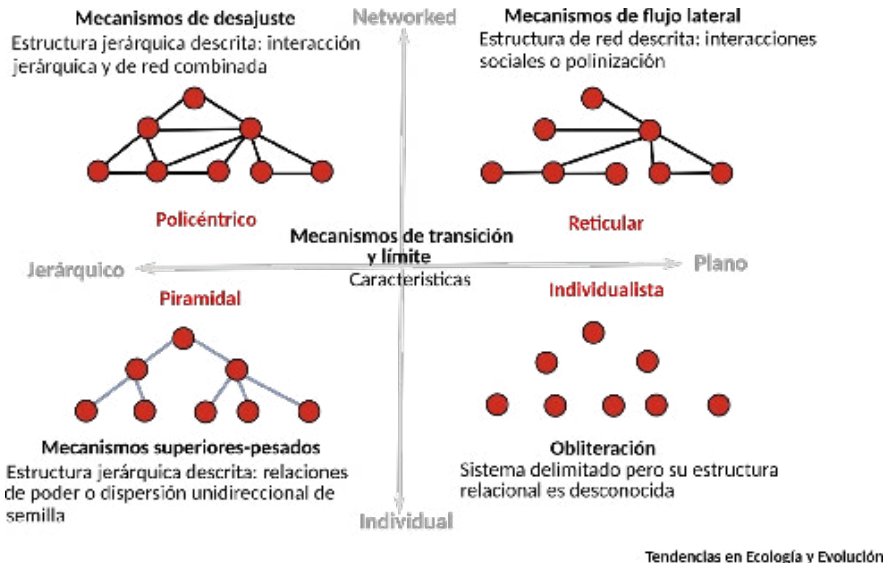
Mecanismos de desajuste
Estructura jerárquica descrita: interacción jerárquica y de red combinada

Networked

Mecanismos de flujo lateral
Estructura de red descrita: interacciones sociales o polinización

Policéntrico

Reticular

Mecanismos de transición y límite
Características

Jerárquico

Plano

Piramidal

Individualista

Mecanismos superiores-pesados
Estructura jerárquica descrita: relaciones de poder o dispersión unidireccional de semilla

Obliteración
Sistema delimitado pero su estructura relacional es desconocida

Individual

Tendencias en Ecología y Evolución